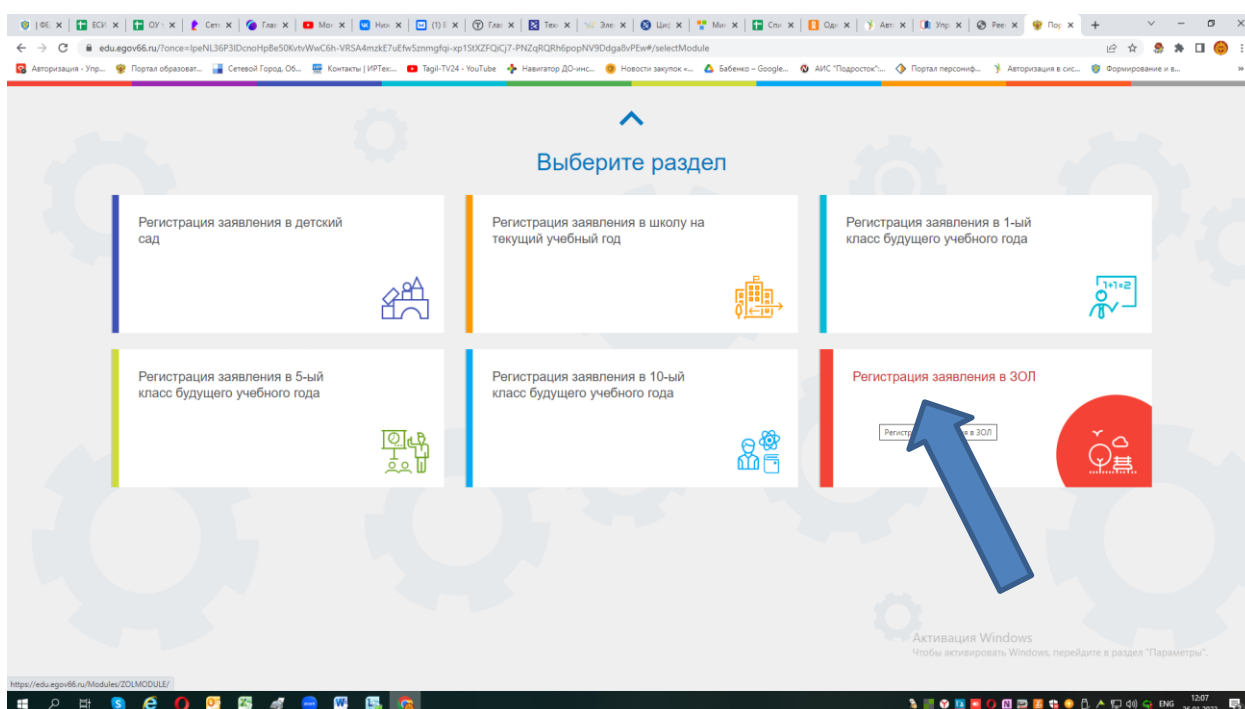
edu.egov66.ru/?once=IpeNL36P3IDcnoHpBe50KvtvWwC6h-VRSA4mzkE7uEfw5znmgfqi-xp1StXZFQiCj7-PNZqRQRh6popNV9Ddga8vPEw#/selectModule

Авторизация - Упр... Портал образоват... Сетевой Город. Об... Контакты | ИРТех... Tagil-TV24 - YouTube Навигатор ДО-инс... Новости закупок «... Бабенко – Google... АИС "Подросток"... Портал персониф... Авторизация в сис... Формирование и в...

Выберите раздел

Регистрация заявления в детский сад

Регистрация заявления в школу на текущий учебный год

Регистрация заявления в 1-ый класс будущего учебного года

1+1=2

Регистрация заявления в 5-ый класс будущего учебного года

Регистрация заявления в 10-ый класс будущего учебного года

Регистрация заявления в ЗОЛ

Регистр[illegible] в ЗОЛ

Активация Windows
Чтобы активировать Windows, перейдите в раздел "Параметры".

https://edu.egov66.ru/Modules/ZOLMODULE/

ENG 12:07